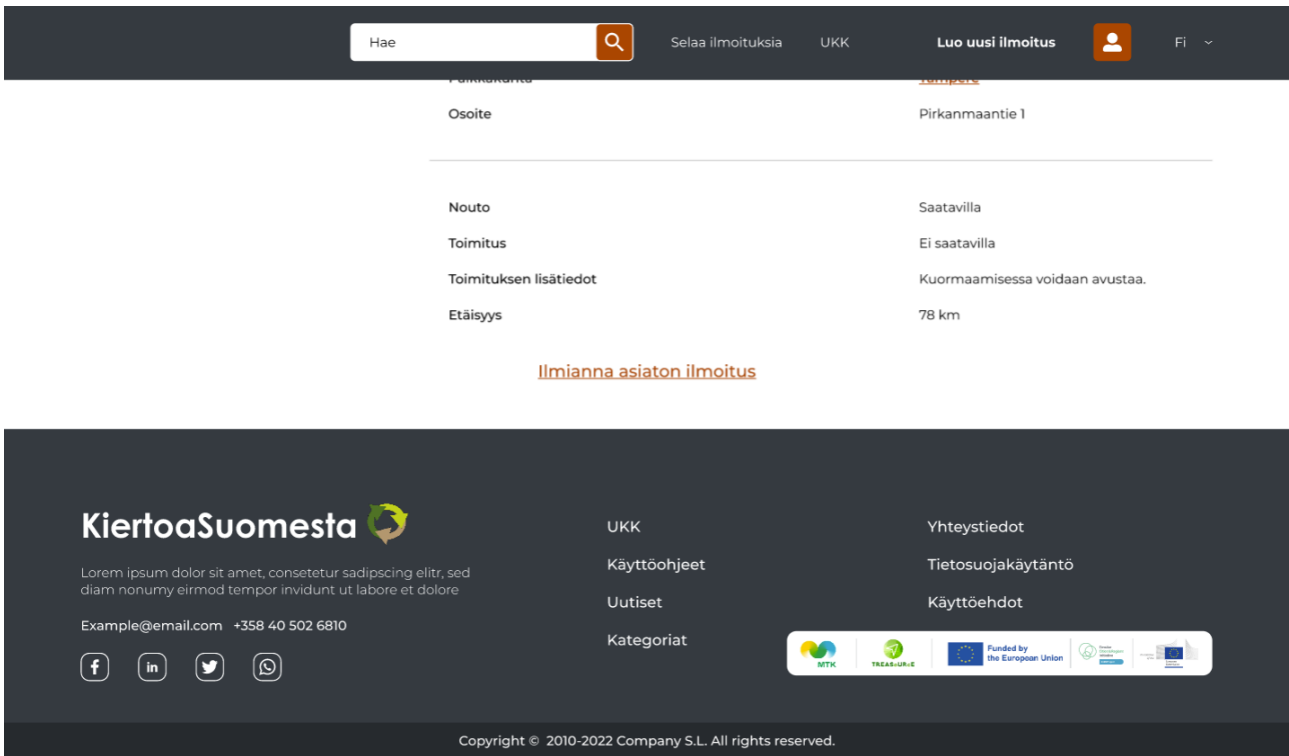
Hae

Selaa ilmoituksia UKK Luo uusi ilmoitus Fi

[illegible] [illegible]

Osoite Pirkanmaantie 1

Nouto Saatavilla

Toimitus Ei saatavilla

Toimituksen lisätiedot Kuormaamisessa voidaan avustaa.

Etäisyys 78 km

Ilmianna asiaton ilmoitus

KiertoaSuomesta

Lorem ipsum dolor sit amet, consetetur sadipscing elitr, sed diam nonumy eirmod tempor invidunt ut labore et dolore

Example@email.com +358 40 502 6810

UKK

Käyttöohjeet

Uutiset

Kategoriat

Yhteystiedot

Tietosuojakäytäntö

Käyttöehdot

MTK TREASURE Funded by the European Union

Copyright © 2010-2022 Company S.L. All rights reserved.